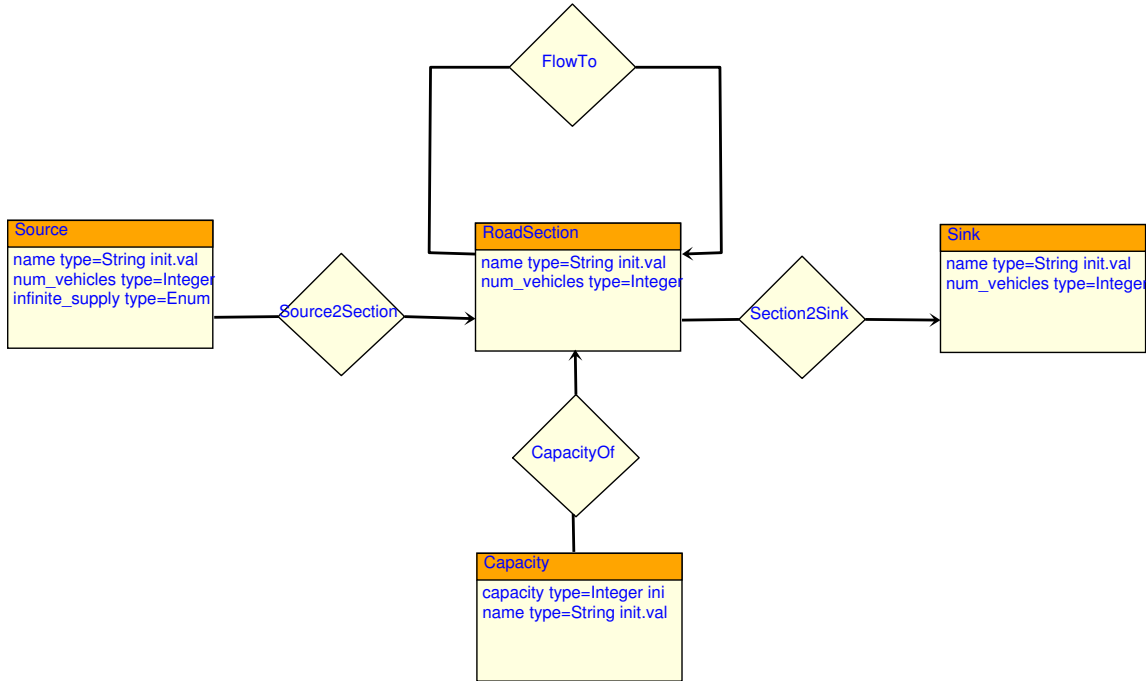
FlowTo

Source
name type=String init.val
num_vehicles type=Integer
infinite_supply type=Enum

Source2Section

RoadSection
name type=String init.val
num_vehicles type=Integer

Section2Sink

Sink
name type=String init.val
num_vehicles type=Integer

CapacityOf

Capacity
capacity type=Integer ini
name type=String init.val